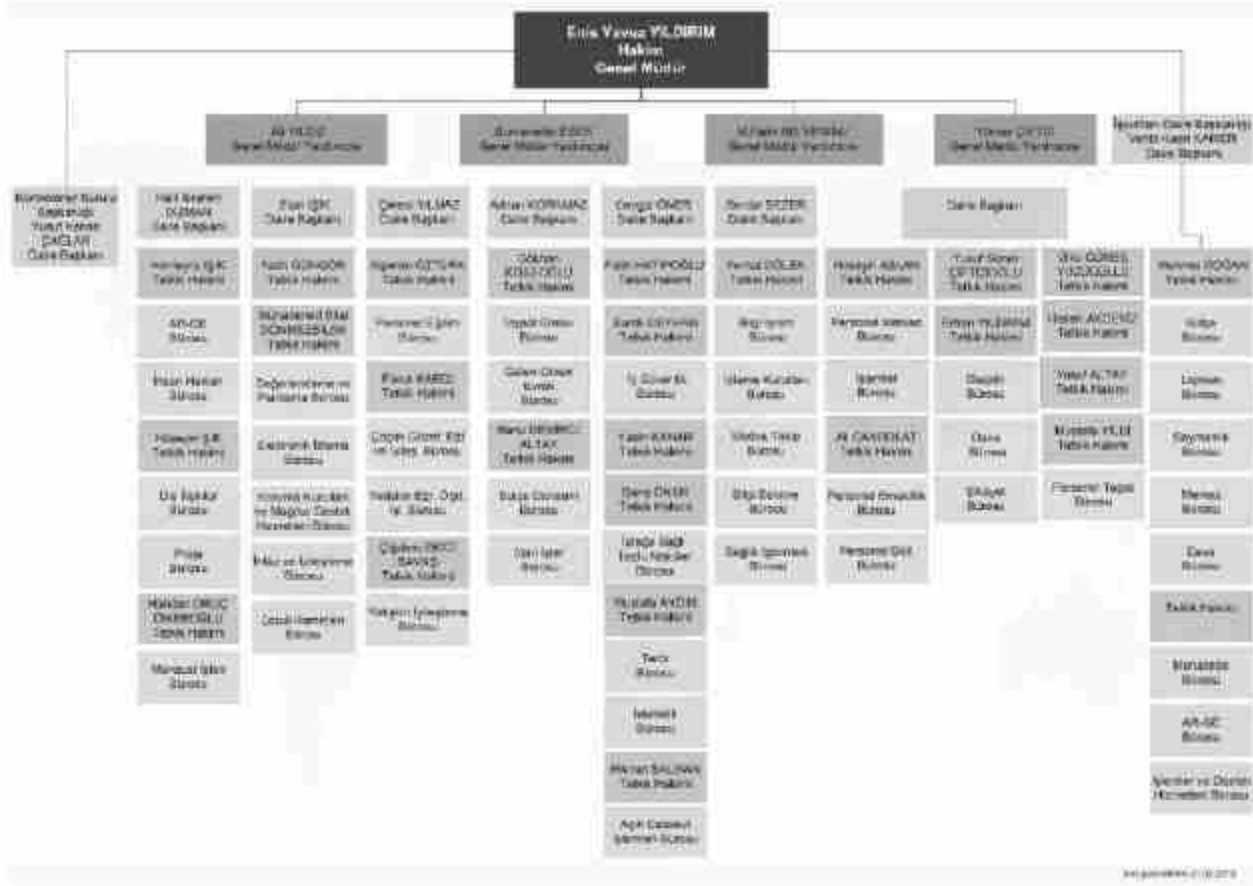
Enis Yavuz YILDIRIM
Hakim
Genel Müdür

Ali YILDIZ
Genel Müdür Yardımcısı

Zümrüt EDİS
Genel Müdür Yardımcısı

Mustafa Ali VERGİLİ
Genel Müdür Yardımcısı

Yılmaz ÇAKIR
Genel Müdür Yardımcısı

Ispunlan Daire Başkanlığı
Yetkili Hakim KARER
Daire Başkanı

Komisyonlar Bürosu Başkanlığı
Yusuf Hakim ÇAĞLAR
Daire Başkanı

Halil İbrahim DURSUN
Daire Başkanı

Hüseyin IŞIK
Tetkik Hakimi

AR-GE
Bürosu

İnsan Hakları
Bürosu

Hüseyin IŞIK
Tetkik Hakimi

Dış İlişkiler
Bürosu

Proje
Bürosu

Makbule ORUÇ
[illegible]
Tetkik Hakimi

Mevzuat İşleri
Bürosu

Ercan IŞIK
Daire Başkanı

Fatih GÜNDÜR
Tetkik Hakimi

Muhammed Bilal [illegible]
Tetkik Hakimi

Değerlendirme ve Planlama Bürosu

Elektronik İzleme Bürosu

Koruma Kurulları ve Mağdur Destek Hizmetleri Bürosu

İnfaz ve İzleme Bürosu

Denetimli Serbestlik Bürosu

Cemil YILMAZ
Daire Başkanı

Ayşenur ÖZTÜRK
Tetkik Hakimi

Personel İşleri
Bürosu

Faruk KAREL
Tetkik Hakimi

Çağdaş Gözetim Eğt. ve İyileş. Bürosu

Hükümlü Eğt. Öğt. İyi. Bürosu

Çiğdem ORUÇ ŞAHİNE
Tetkik Hakimi

Kalkınım İyileştirme Bürosu

Adnan KORKMAZ
Daire Başkanı

Gökhan KOCAOĞLU
Tetkik Hakimi

İnşaat Emlak
Bürosu

Gelen Giden Evrak
Bürosu

Banu DEMİRCİ ALTAY
Tetkik Hakimi

Bütçe Denetimi
Bürosu

İdari İşler
Bürosu

Cengiz ÖNER
Daire Başkanı

Fatih HATİPOĞLU
Tetkik Hakimi

Kamil CEYHAN
Tetkik Hakimi

İş Güvenliği
Bürosu

Yasin KARAN
Tetkik Hakimi

Barış OKUR
Tetkik Hakimi

İstatistik
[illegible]
Bürosu

Mustafa AKDAĞ
Tetkik Hakimi

Tesis
Bürosu

İdare
Bürosu

Mehmet SALMAN
Tetkik Hakimi

Açık Cezaevi İşlemleri Bürosu

Serdar SEZER
Daire Başkanı

Vedat GÜLER
Tetkik Hakimi

Bilgi İşlem
Bürosu

İdame Kuruları
Bürosu

Mobilya Temin
Bürosu

Bilgi Sistemi
Bürosu

Sağlık İşlemleri
Bürosu

Hüseyin AKKAYA
Tetkik Hakimi

Personel Atamaları
Bürosu

İşlemler
Bürosu

Ali CANSERAT
Tetkik Hakimi

Personel Emeklilik
Bürosu

Personel Sicil
Bürosu

Daire Başkanı

Yusuf Sinan ÇİFTÇİOĞLU
Tetkik Hakimi

Erhan YILDIRIM
Tetkik Hakimi

Disiplin
Bürosu

Dava
Bürosu

Şikayet
Bürosu

Oktay GÜNEŞ YAZICIOĞLU
Tetkik Hakimi

Harun AKDENİZ
Tetkik Hakimi

Yusuf ALTAY
Tetkik Hakimi

Mustafa YILDIZ
Tetkik Hakimi

Personel Tespit
Bürosu

Mehmet DOĞAN
Yetkili Hakimi

Kalite
Bürosu

Lojman
Bürosu

Sayıştay
Bürosu

Mevzuat
Bürosu

Dava
Bürosu

Tetkik Hakimi

Muhabere
Bürosu

AR-GE
Bürosu

İşlemler ve Destek Hizmetleri Bürosu

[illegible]